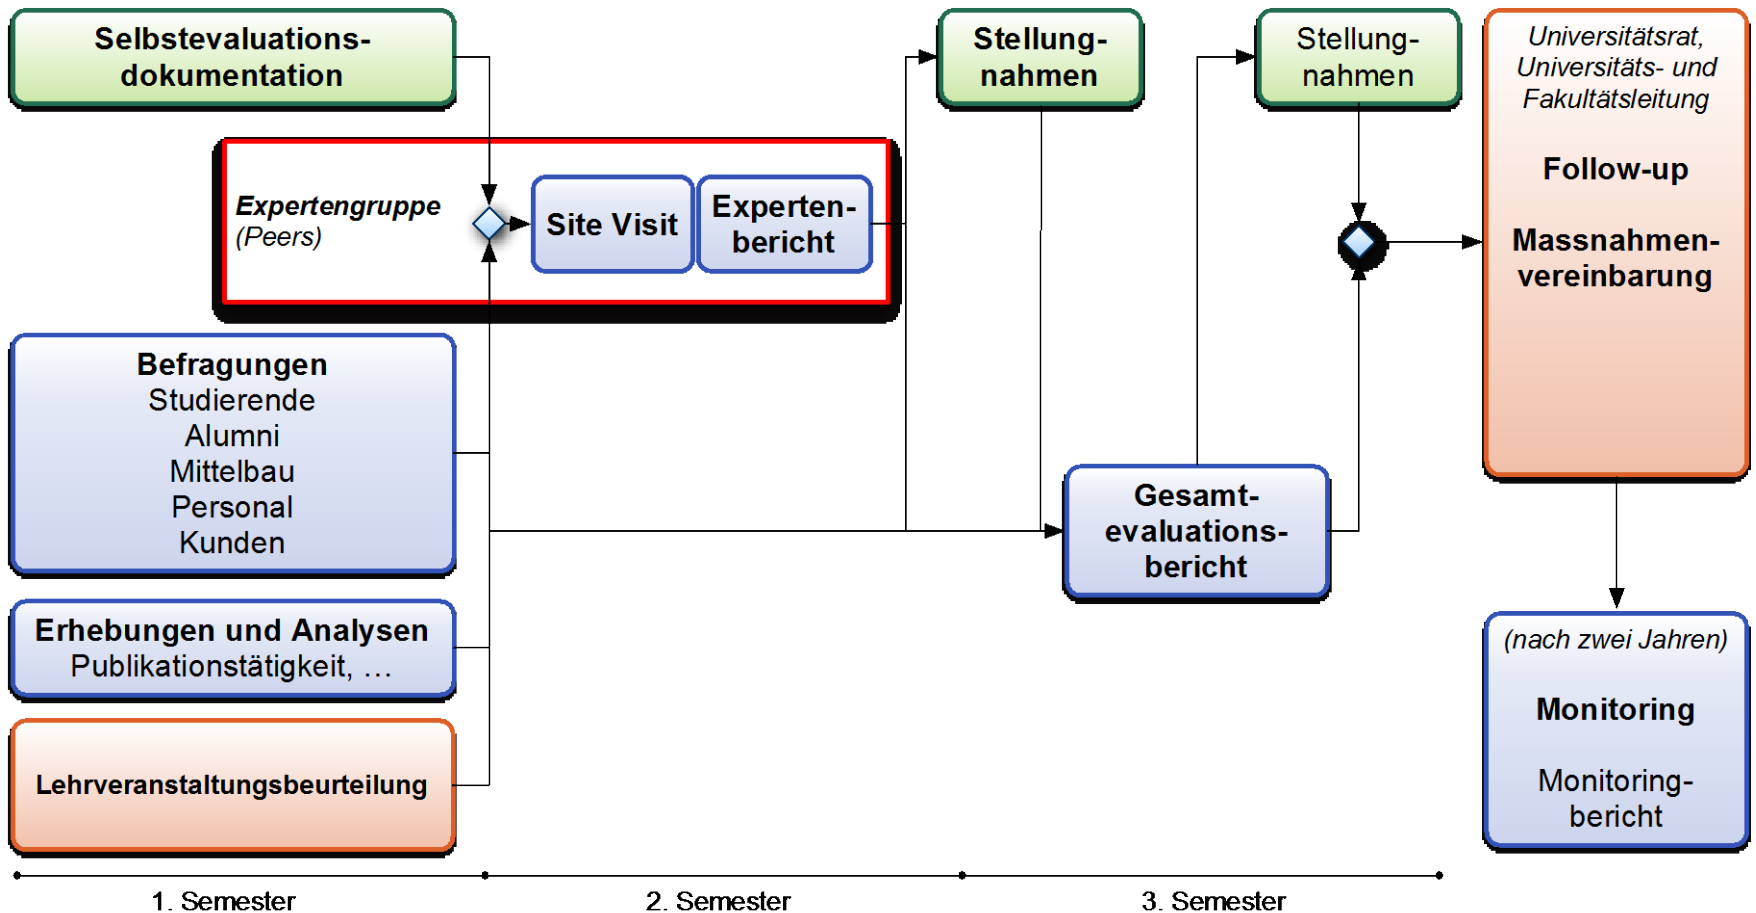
Selbstevaluationsdokumentation

Expertengruppe
(Peers)

Site Visit

Expertenbericht

Befragungen
Studierende
Alumni
Mittelbau
Personal
Kunden

Erhebungen und Analysen
Publikationstätigkeit, …

Lehrveranstaltungsbeurteilung

Stellungnahmen

Stellungnahmen

Gesamtevaluationsbericht

Universitätsrat, Universitäts- und Fakultätsleitung

Follow-up

Massnahmenvereinbarung

(nach zwei Jahren)

Monitoring

Monitoringbericht

1. Semester

2. Semester

3. Semester